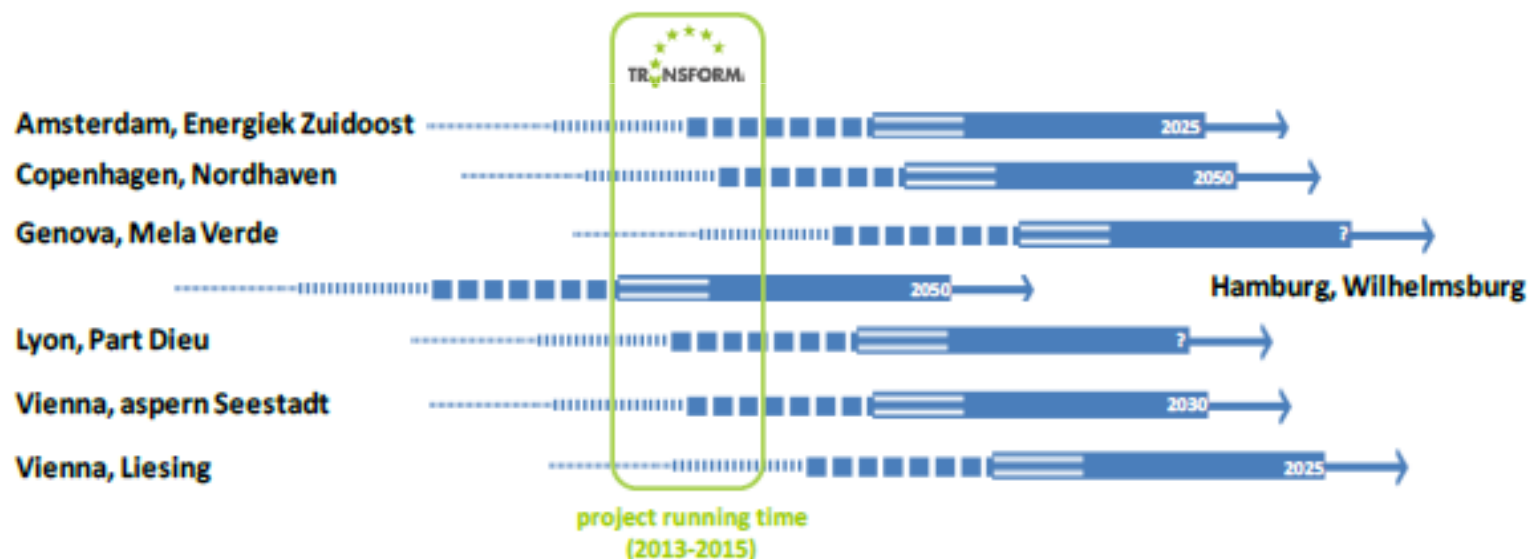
TRANSFORM

Amsterdam, Energiek Zuidoost 2025

Copenhagen, Nordhaven 2050

Genova, Mela Verde ?

2050 Hamburg, Wilhelmsburg

Lyon, Part Dieu ?

Vienna, aspern Seestadt 2030

Vienna, Liesing 2025

project running time (2013-2015)